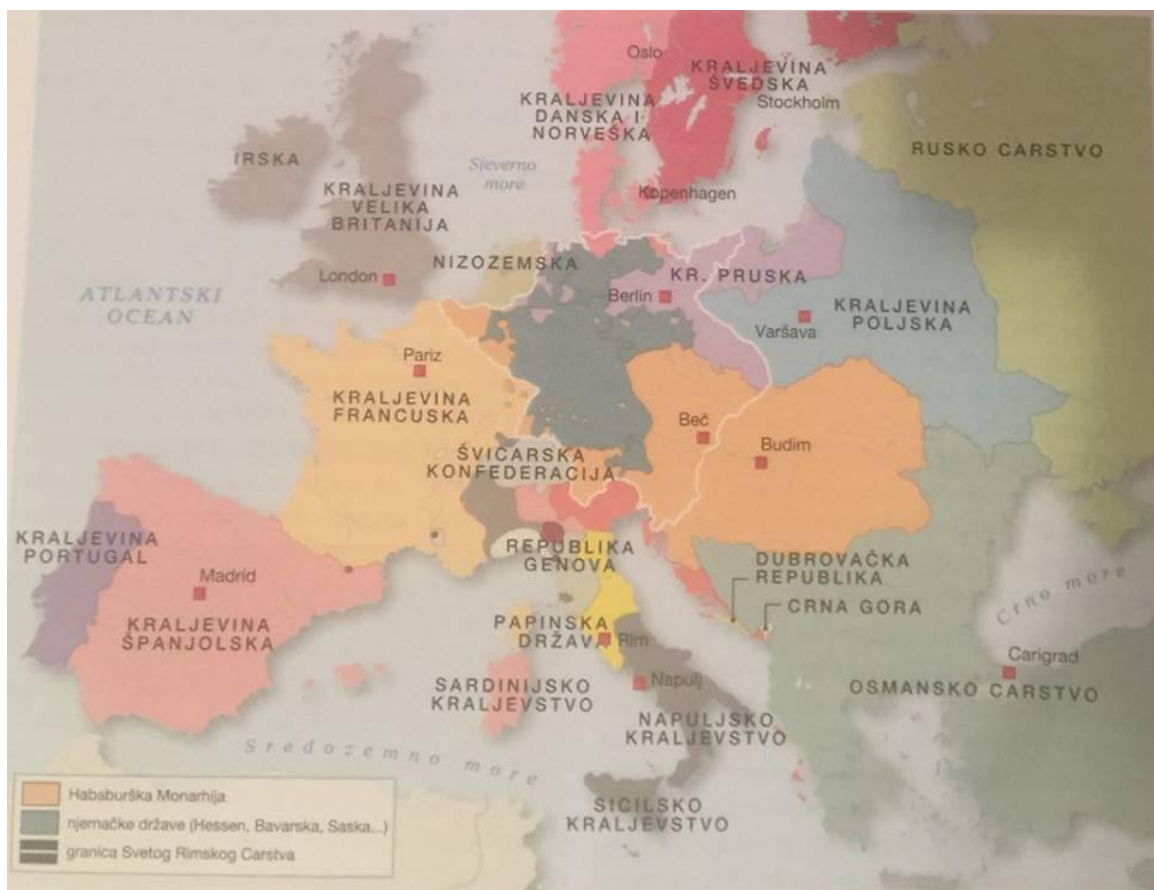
Oslo
KRALJEVINA ŠVEDSKA
Stockholm
KRALJEVINA DANSKA I NORVEŠKA
RUSKO CARSTVO
IRSKA
Sjeverno more
KRALJEVINA VELIKA BRITANIJA
Kopenhagen
NIZOZEMSKA
KR. PRUSKA
London
Berlin
ATLANTSKI OCEAN
KRALJEVINA POLJSKA
Varšava
Pariz
KRALJEVINA FRANCUSKA
Beč
Budim
ŠVICARSKA KONFEDERACIJA
KRALJEVINA PORTUGAL
REPUBLIKA GENOVA
Madrid
DUBROVAČKA REPUBLIKA
CRNA GORA
Crno more
KRALJEVINA ŠPANJOLSKA
PAPINSKA DRŽAVA
Rim
Carigrad
Napulj
OSMANSKO CARSTVO
SARDINIJSKO KRALJEVSTVO
NAPULJSKO KRALJEVSTVO
Sredozemno more
SICILSKO KRALJEVSTVO
Habsburška Monarhija
njemačke države (Hessen, Bavarska, Saska...)
granica Svetog Rimskog Carstva